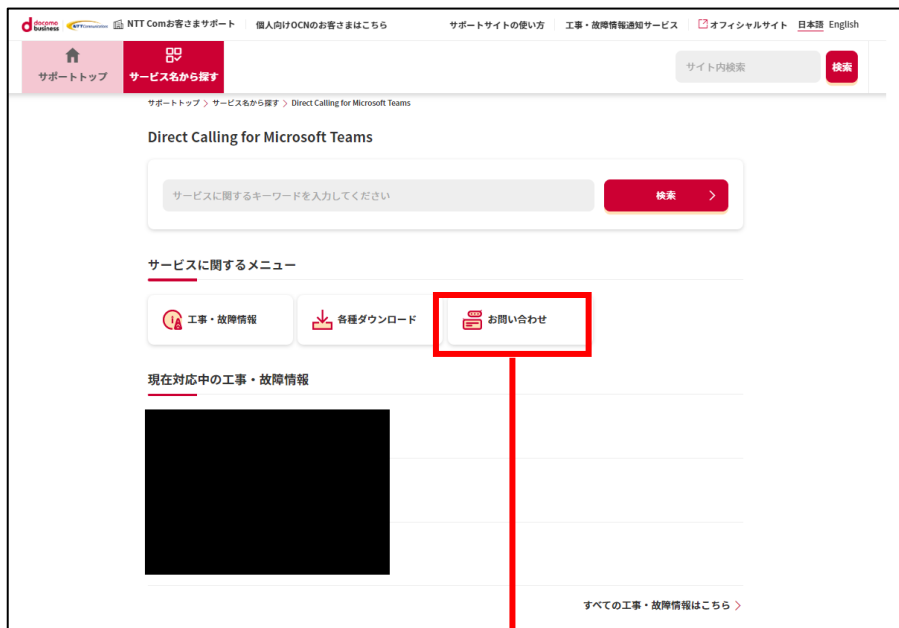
docomo business NTT Communications NTT Comお客さまサポート 個人向けOCNのお客さまはこちら サポートサイトの使い方 工事・故障情報通知サービス オフィシャルサイト 日本語 English

サポートトップ サービス名から探す サイト内検索 検索

サポートトップ > サービス名から探す > Direct Calling for Microsoft Teams

Direct Calling for Microsoft Teams

サービスに関するキーワードを入力してください 検索

サービスに関するメニュー

工事・故障情報 各種ダウンロード お問い合わせ

現在対応中の工事・故障情報

すべての工事・故障情報はこちら